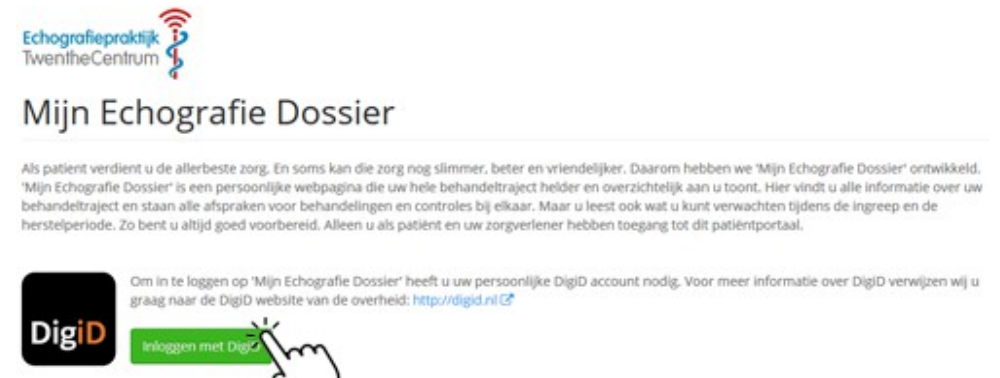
Echografiepraktijk
TwentheCentrum

Mijn Echografie Dossier

Als patient verdient u de allerbeste zorg. En soms kan die zorg nog slimmer, beter en vriendelijker. Daarom hebben we 'Mijn Echografie Dossier' ontwikkeld. 'Mijn Echografie Dossier' is een persoonlijke webpagina die uw hele behandeltraject helder en overzichtelijk aan u toont. Hier vindt u alle informatie over uw behandeltraject en staan alle afspraken voor behandelingen en controles bij elkaar. Maar u leest ook wat u kunt verwachten tijdens de ingreep en de herstelperiode. Zo bent u altijd goed voorbereid. Alleen u als patiënt en uw zorgverlener hebben toegang tot dit patiëntportaal.

DigiD

Om in te loggen op 'Mijn Echografie Dossier' heeft u uw persoonlijke DigiD account nodig. Voor meer informatie over DigiD verwijzen wij u graag naar de DigiD website van de overheid: http://digid.nl

Inloggen met DigiD